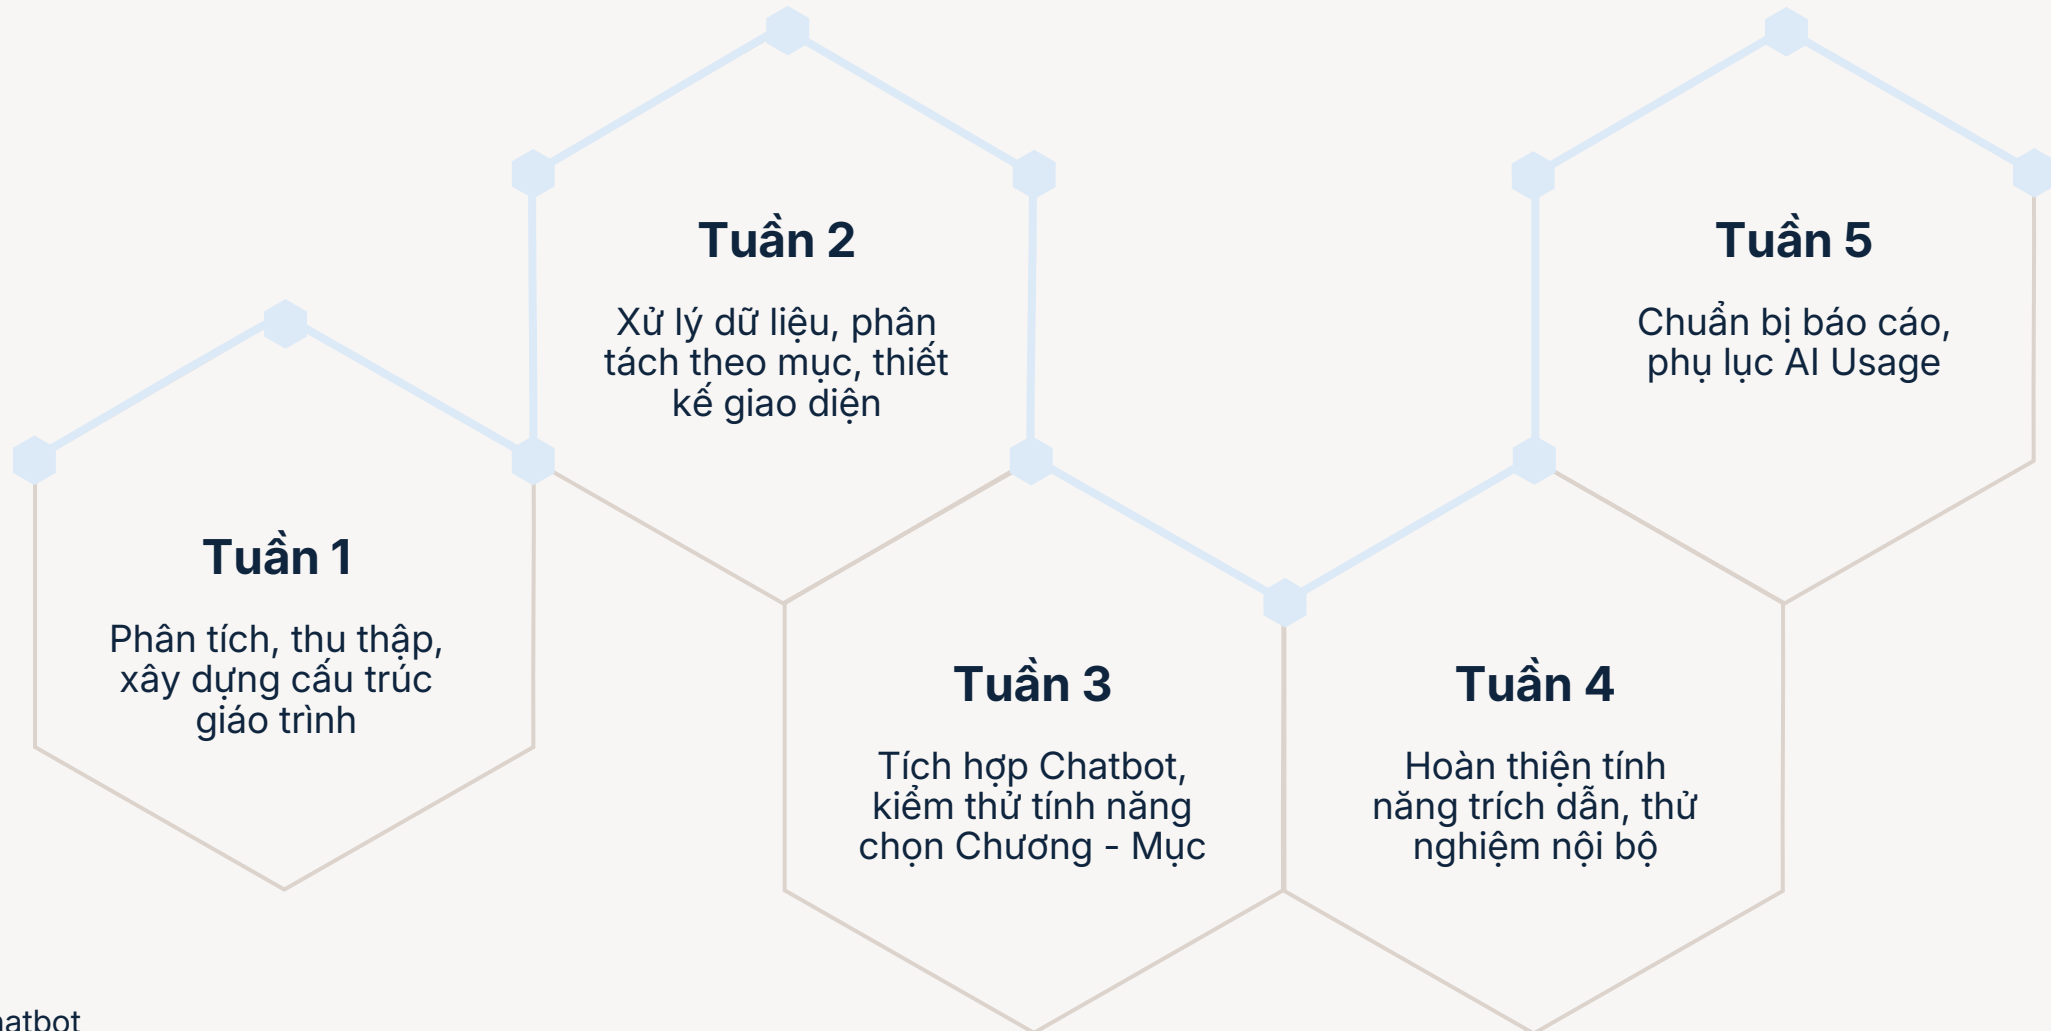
Tuần 2

Xử lý dữ liệu, phân tách theo mục, thiết kế giao diện

Tuần 5

Chuẩn bị báo cáo, phụ lục AI Usage

Tuần 1

Phân tích, thu thập, xây dựng cấu trúc giáo trình

Tuần 3

Tích hợp Chatbot, kiểm thử tính năng chọn Chương - Mục

Tuần 4

Hoàn thiện tính năng trích dẫn, thử nghiệm nội bộ

atbot